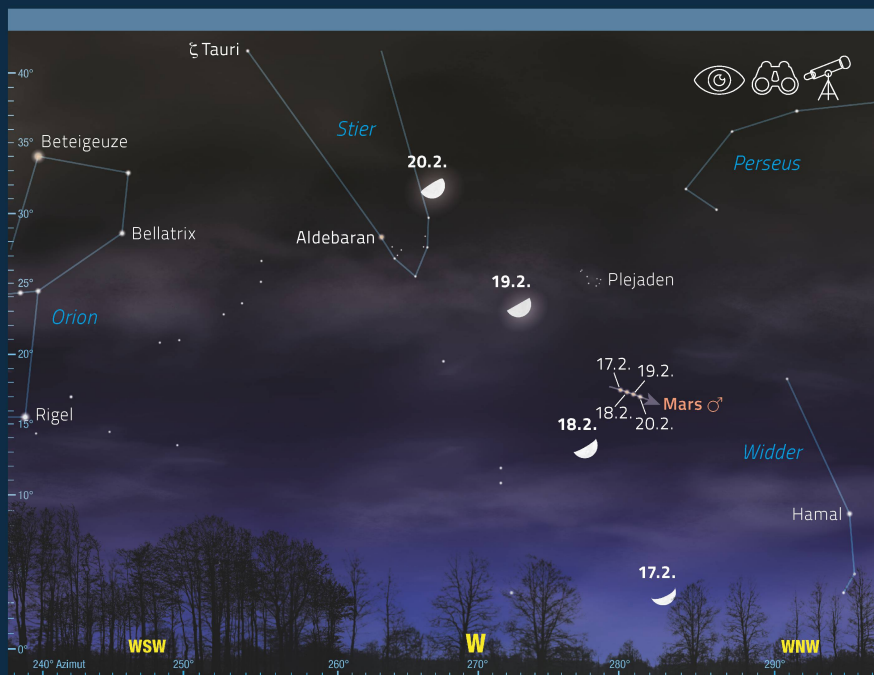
ζ Tauri

40°

35° Beteigeuze

30°

Bellatrix

25°

Orion

20°

15° Rigel

10°

0°

Stier

20.2.

Aldebaran

19.2.

Plejaden

Perseus

17.2.

19.2.

18.2.

Mars ♂

20.2.

18.2.

Widder

Hamal

17.2.

240° Azimut

WSW

250°

260°

W

270°

280°

290°

WNW